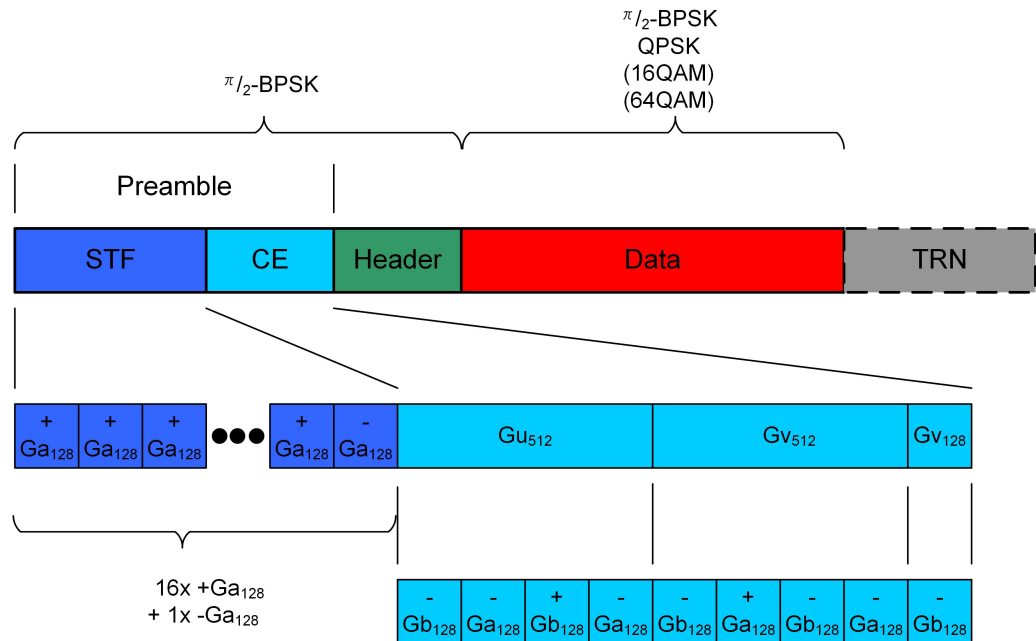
$^{\pi}/_{2}$-BPSK
QPSK
(16QAM)
(64QAM)

$^{\pi}/_{2}$-BPSK

Preamble

STF CE Header Data TRN

+ $Ga_{128}$ + $Ga_{128}$ + $Ga_{128}$ ●●● + $Ga_{128}$ - $Ga_{128}$ $Gu_{512}$ $Gv_{512}$ $Gv_{128}$

16x $+Ga_{128}$
+ 1x $-Ga_{128}$

- $Gb_{128}$ - $Ga_{128}$ + $Gb_{128}$ - $Ga_{128}$ - $Gb_{128}$ + $Ga_{128}$ - $Gb_{128}$ - $Ga_{128}$ - $Gb_{128}$